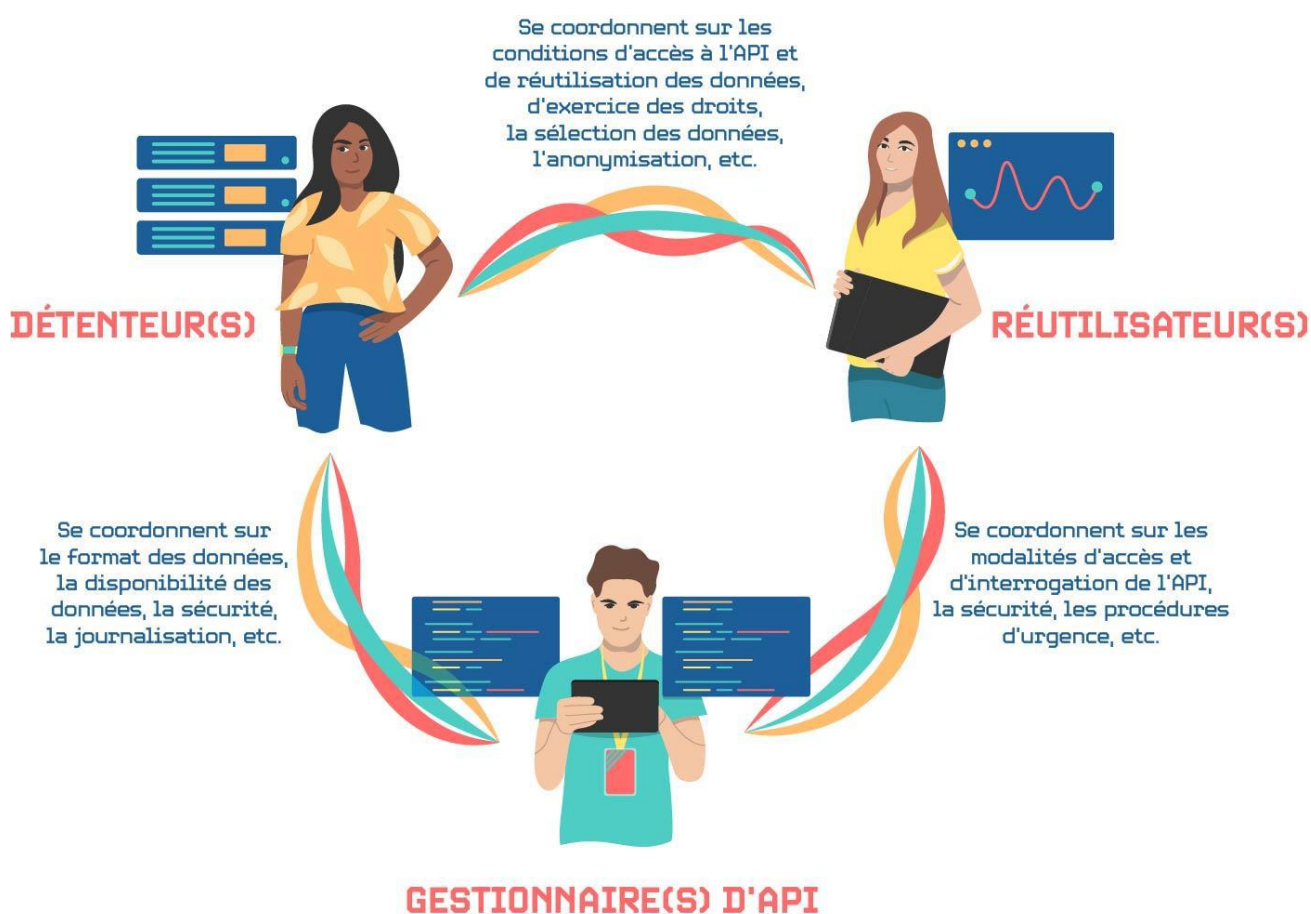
Se coordonnent sur les conditions d'accès à l'API et de réutilisation des données, d'exercice des droits, la sélection des données, l'anonymisation, etc.

DÉTENTEUR(S)

RÉUTILISATEUR(S)

Se coordonnent sur le format des données, la disponibilité des données, la sécurité, la journalisation, etc.

Se coordonnent sur les modalités d'accès et d'interrogation de l'API, la sécurité, les procédures d'urgence, etc.

GESTIONNAIRE(S) D'API